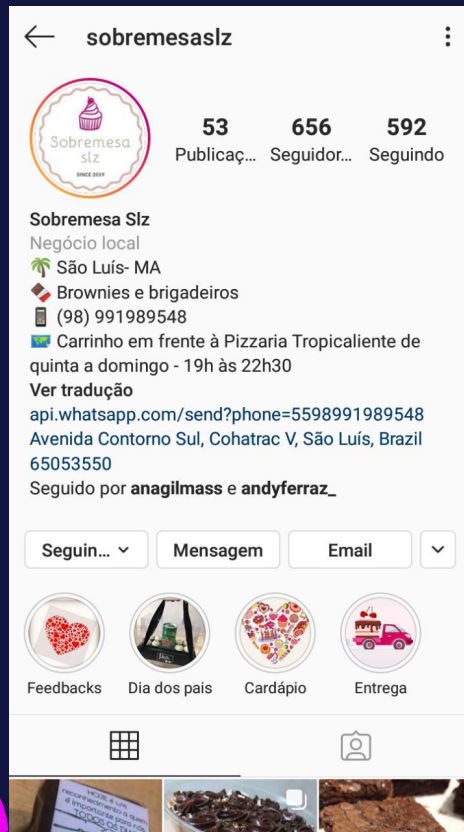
sobremesaslz

Sobremesa slz
SINCE 2019

53 Publicaç...
656 Seguidor...
592 Seguindo

Sobremesa Slz
Negócio local
🌴 São Luís- MA
🍫 Brownies e brigadeiros
📱 (98) 991989548
🏧 Carrinho em frente à Pizzaria Tropicaliente de quinta a domingo - 19h às 22h30
Ver tradução
api.whatsapp.com/send?phone=5598991989548
Avenida Contorno Sul, Cohatrac V, São Luís, Brazil 65053550
Seguido por anagilmass e andyferraz_

Seguin... 
Mensagem
Email

Feedbacks
Dia dos pais
Cardápio
Entrega

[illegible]